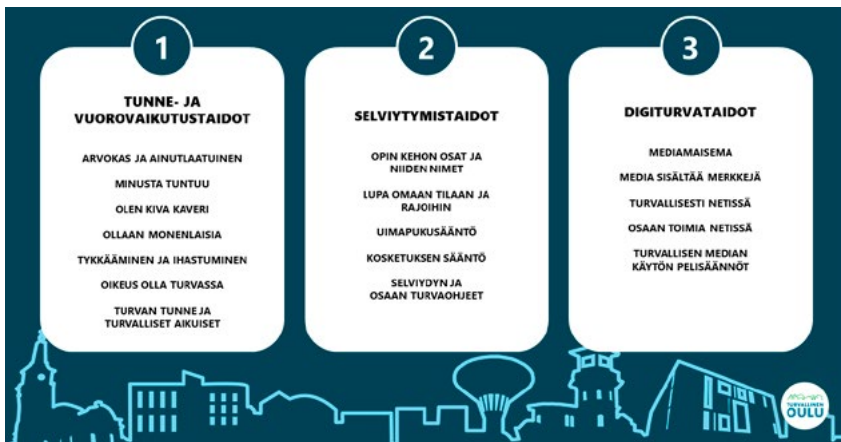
1

TUNNE- JA VUOROVAIKUTUSTAIDOT

ARVOKAS JA AINUTLAATUINEN

MINUSTA TUNTUU

OLEN KIVA KAVERI

OLLAAN MONENLAISIA

TYKKÄÄMINEN JA IHASTUMINEN

OIKEUS OLLA TURVASSA

TURVAN TUNNE JA TURVALLISET AIKUISET

2

SELVIYTYMISTAIDOT

OPIN KEHON OSAT JA NIIDEN NIMET

LUPA OMAAN TILAAN JA RAJOIHIN

UIMAPUKUSÄÄNTÖ

KOSKETUKSEN SÄÄNTÖ

SELVIYDYN JA OSAAN TURVAOHJEET

3

DIGITURVATAIDOT

MEDIAMAISEMA

MEDIA SISÄLTÄÄ MERKKEJÄ

TURVALLISESTI NETISSÄ

OSAAN TOIMIA NETISSÄ

TURVALLISEN MEDIAN KÄYTÖN PELISÄÄNNÖT

TURVALLINEN
OULU